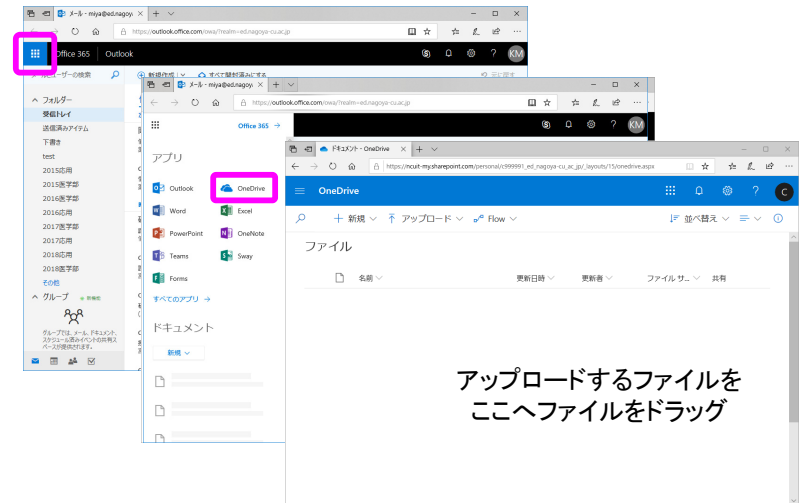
メール - miya@ed.nagoya
https://outlook.office.com/owa/?realm=ed.nagoya-cu.ac.jp
Office 365 | Outlook
KM
ユーザーの検索
新規作成
すべて既読済みにする
元に戻す
フォルダー
受信トレイ
送信済みアイテム
下書き
test
2015応用
2015医学部
2016応用
2016医学部
2017応用
2017医学部
2018応用
2018医学部
その他
グループ
新規
グループでは、メール、ドキュメント、スケジュール済みイベントの共有スペースが提供されます。

メール - miya@ed.nagoya
https://outlook.office.com/owa/?realm=ed.nagoya-cu.ac.jp
KM
Office 365 →
アプリ
Outlook
OneDrive
Word
Excel
PowerPoint
OneNote
Teams
Sway
Forms
すべてのアプリ →
ドキュメント
新規

ドキュメント - OneDrive
https://ncuit-my.sharepoint.com/personal/c999991_ed_nagoya-cu_ac_jp/_layouts/15/onedrive.aspx
OneDrive
C
新規
アップロード
Flow
並べ替え
ファイル
名前
更新日時
更新者
ファイル サ...
共有
アップロードするファイルを
ここへファイルをドラッグ